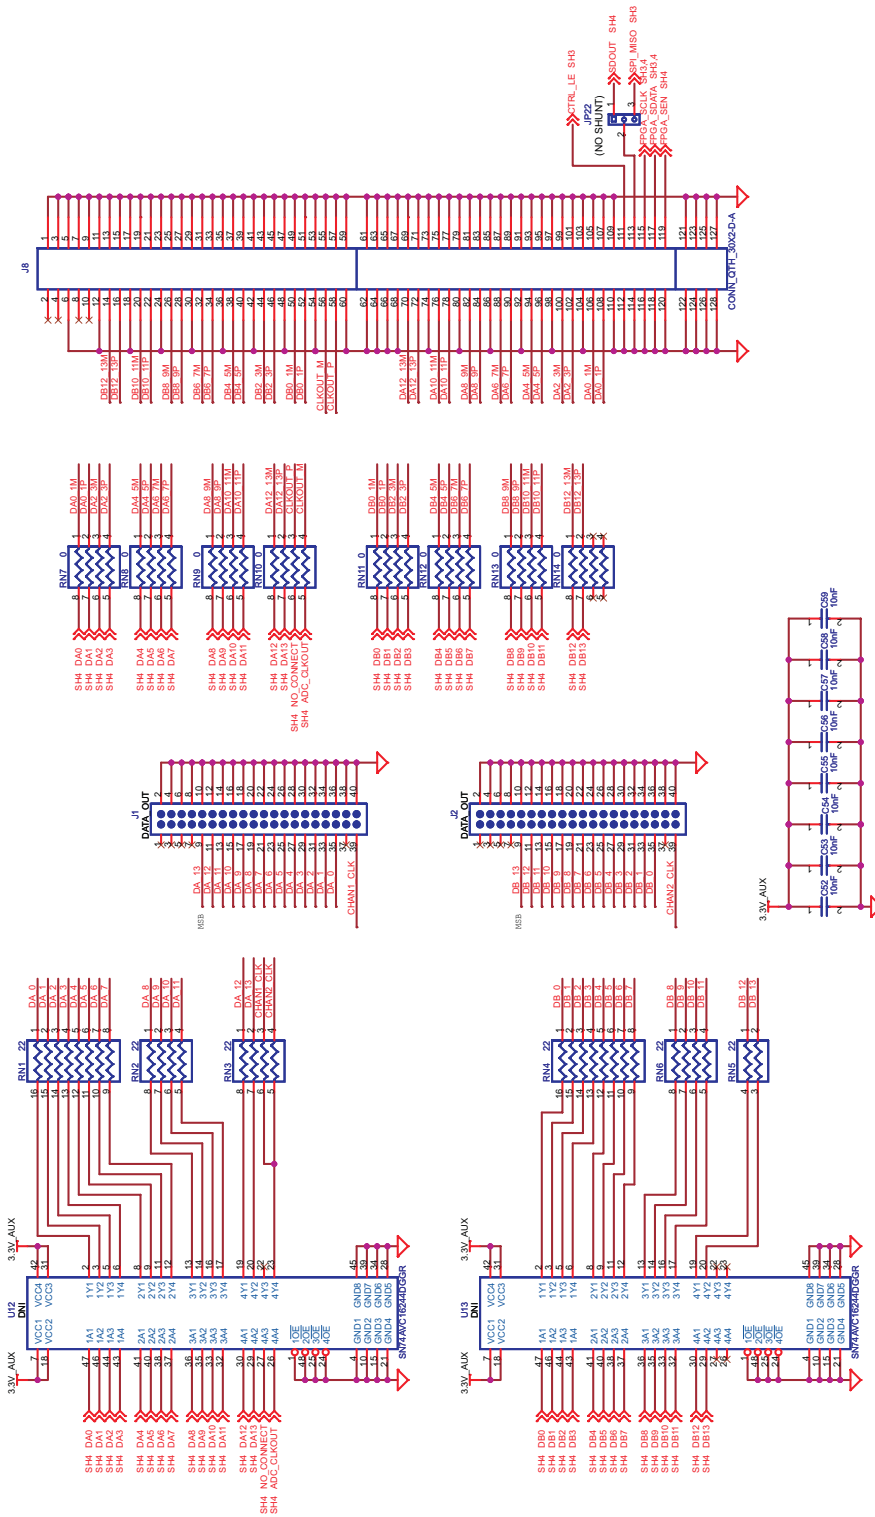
SH4 SDOUT
SH3 SPI_MISO
CTRL_LE SH3
JP22 (NO SHUNT)
FPGA_SCLK SH3,4
FPGA_SDATA SH3,4
FPGA_SEN SH4

J8
CONN_QTH_30X2-D-A

DB12 13M
DB12 13P
DB10 11M
DB10 11P
DB8 9M
DB8 9P
DB6 7M
DB6 7P
DB4 5M
DB4 5P
DB2 3M
DB2 3P
DB0 1M
DB0 1P
CLKOUT_M
CLKOUT_P
DA12 13M
DA12 13P
DA10 11M
DA10 11P
DA8 9M
DA8 9P
DA6 7M
DA6 7P
DA4 5M
DA4 5P
DA2 3M
DA2 3P
DA0 1M
DA0 1P

RN7 0
RN8 0
RN9 0
RN10 0
RN11 0
RN12 0
RN13 0
RN14 0

SH4 DA0
SH4 DA1
SH4 DA2
SH4 DA3
SH4 DA4
SH4 DA5
SH4 DA6
SH4 DA7
SH4 DA8
SH4 DA9
SH4 DA10
SH4 DA11
SH4 DA12
SH4 DA13
SH4 NO_CONNECT
SH4 ADC_CLKOUT
SH4 DB0
SH4 DB1
SH4 DB2
SH4 DB3
SH4 DB4
SH4 DB5
SH4 DB6
SH4 DB7
SH4 DB8
SH4 DB9
SH4 DB10
SH4 DB11
SH4 DB12
SH4 DB13

J1
DATA_OUT
J2
DATA_OUT
MSB
MSB
DA_13
DA_12
DA_11
DA_10
DA_9
DA_8
DA_7
DA_6
DA_5
DA_4
DA_3
DA_2
DA_1
DA_0
CHAN1_CLK
DB_13
DB_12
DB_11
DB_10
DB_9
DB_8
DB_7
DB_6
DB_5
DB_4
DB_3
DB_2
DB_1
DB_0
CHAN2_CLK

3.3V_AUX
C52 10nF
C53 10nF
C54 10nF
C55 10nF
C56 10nF
C57 10nF
C58 10nF
C59 10nF

RN1 22
RN2 22
RN3 22
RN4 22
RN6 22
RN5 22
DA_0
DA_1
DA_2
DA_3
DA_4
DA_5
DA_6
DA_7
DA_8
DA_9
DA_10
DA_11
DA_12
DA_13
CHAN1_CLK
CHAN2_CLK
DB_0
DB_1
DB_2
DB_3
DB_4
DB_5
DB_6
DB_7
DB_8
DB_9
DB_10
DB_11
DB_12
DB_13

U12
DNI
U13
DNI
3.3V_AUX
VCC1 VCC2 VCC4 VCC3
1A1 1A2 1A3 1A4
2A1 2A2 2A3 2A4
3A1 3A2 3A3 3A4
4A1 4A2 4A3 4A4
1Y1 1Y2 1Y3 1Y4
2Y1 2Y2 2Y3 2Y4
3Y1 3Y2 3Y3 3Y4
4Y1 4Y2 4Y3 4Y4
1OE 2OE 3OE 4OE
GND1 GND2 GND3 GND4
GND8 GND7 GND6 GND5
SN74AVC16244DGGR
SN74AVC16244DGGR